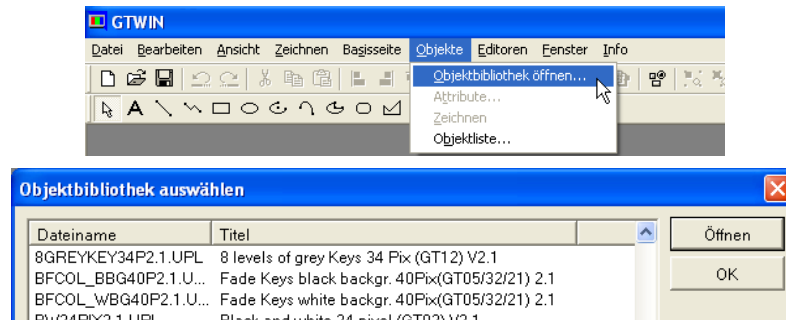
GTWIN

Datei Bearbeiten Ansicht Zeichnen Basisseite Objekte Editoren Fenster Info

Objektbibliothek öffnen...
Attribute...
Zeichnen
Objektliste...

Objektbibliothek auswählen

| Dateiname | Titel |
|---|---|
| 8GREYKEY34P2.1.UPL | 8 levels of grey Keys 34 Pix (GT12) V2.1 |
| BFCOL_BBG40P2.1.U... | Fade Keys black backgr. 40Pix(GT05/32/21) 2.1 |
| BFCOL_WBG40P2.1.U... | Fade Keys white backgr. 40Pix(GT05/32/21) 2.1 |
| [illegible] | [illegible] |

Öffnen
OK